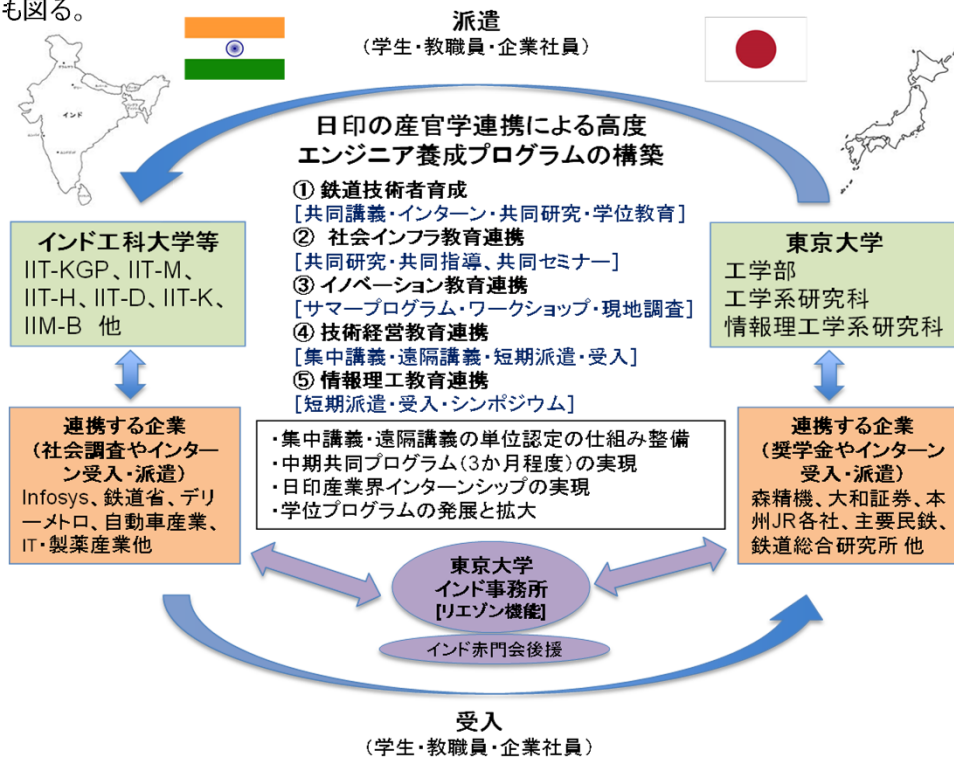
も図る。

派遣
（学生・教職員・企業社員）

インド

日印の産官学連携による高度エンジニア養成プログラムの構築

① 鉄道技術者育成
[共同講義・インターン・共同研究・学位教育]
② 社会インフラ教育連携
[共同研究・共同指導、共同セミナー]
③ イノベーション教育連携
[サマープログラム・ワークショップ・現地調査]
④ 技術経営教育連携
[集中講義・遠隔講義・短期派遣・受入]
⑤ 情報理工教育連携
[短期派遣・受入・シンポジウム]

インド工科大学等
IIT-KGP、IIT-M、IIT-H、IIT-D、IIT-K、IIM-B 他

東京大学
工学部
工学系研究科
情報理工学系研究科

連携する企業
（社会調査やインターン受入・派遣）
Infosys、鉄道省、デリーメトロ、自動車産業、IT・製薬産業他

・集中講義・遠隔講義の単位認定の仕組み整備
・中期共同プログラム（3か月程度）の実現
・日印産業界インターンシップの実現
・学位プログラムの発展と拡大

連携する企業
（奨学金やインターン受入・派遣）
森精機、大和証券、本州JR各社、主要民鉄、鉄道総合研究所 他

東京大学
インド事務所
[リエゾン機能]

インド赤門会後援

受入
（学生・教職員・企業社員）